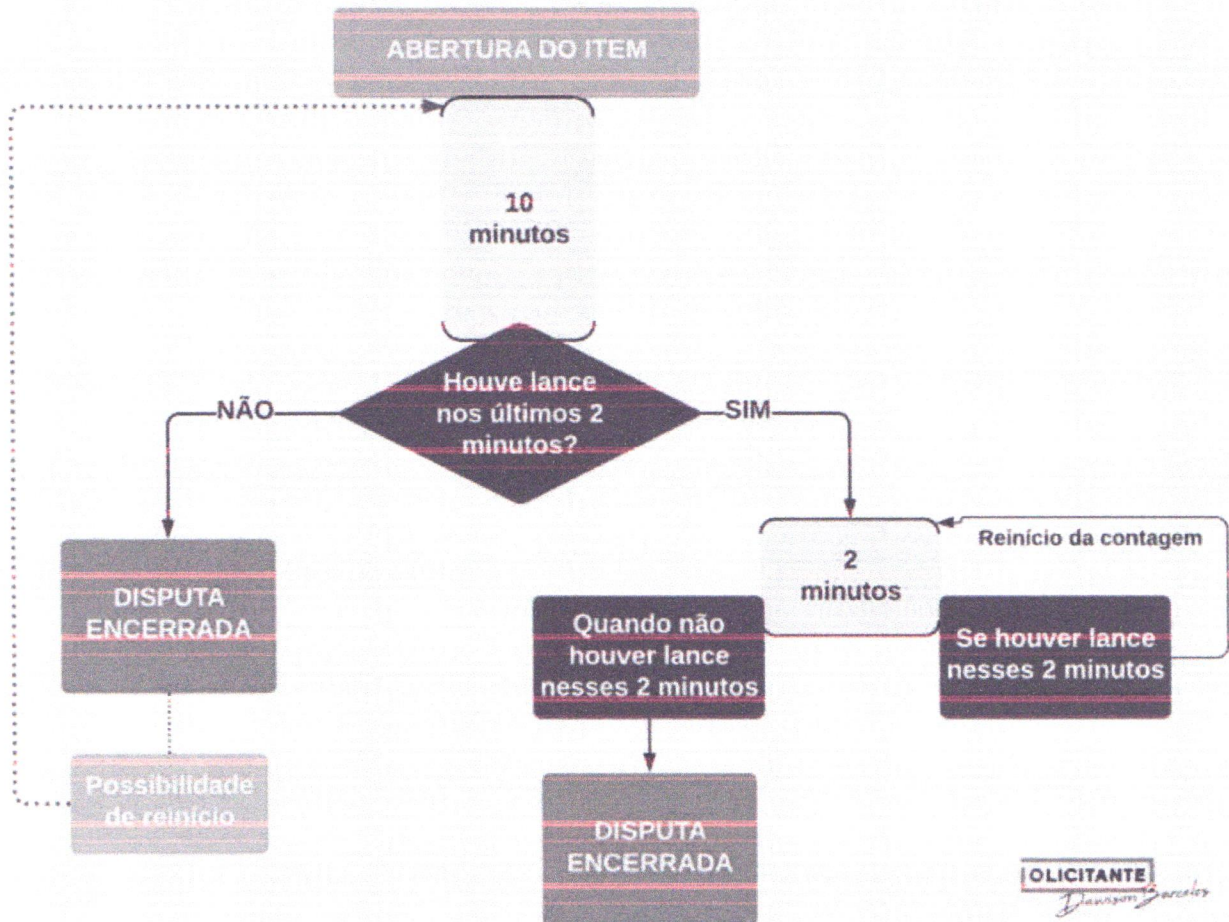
ABERTURA DO ITEM

10 minutos

Houve lance nos últimos 2 minutos?

NÃO

SIM

DISPUTA ENCERRADA

Possibilidade de reinício

2 minutos

Reinício da contagem

Quando não houver lance nesses 2 minutos

Se houver lance nesses 2 minutos

DISPUTA ENCERRADA

OLICITANTE
Danison Barcelos